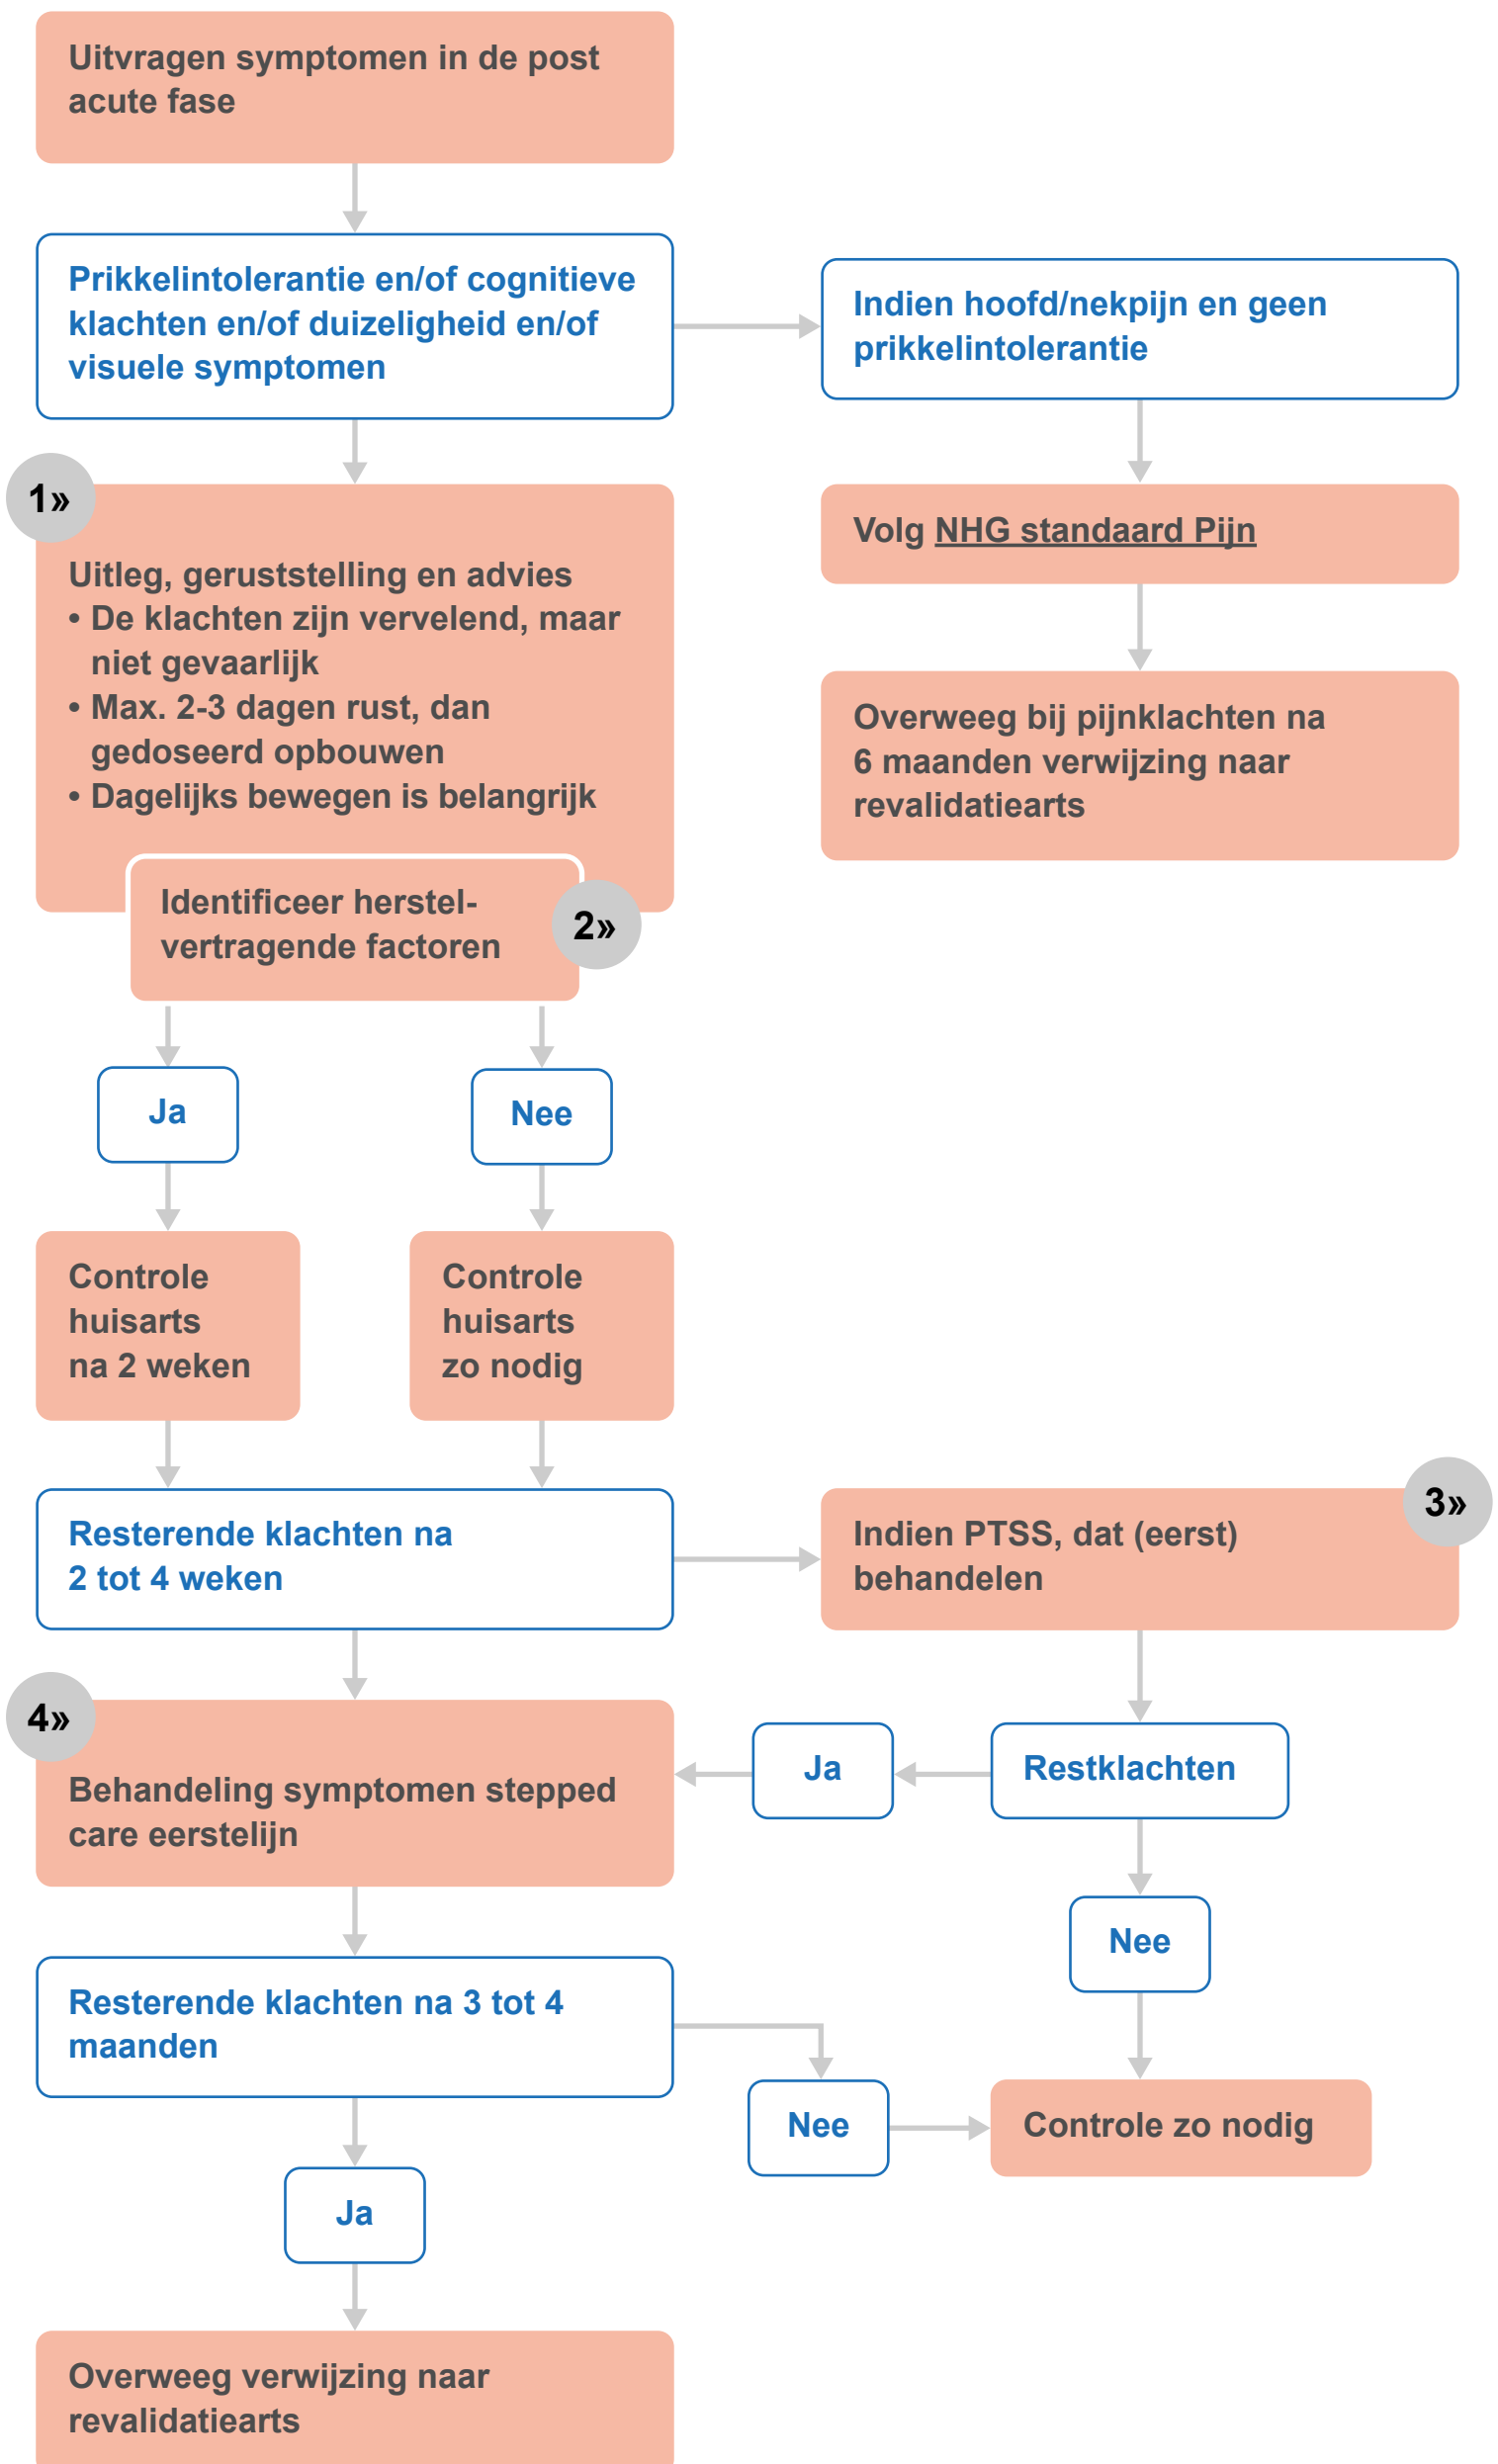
Uitvragen symptomen in de post acute fase

Prikkelintolerantie en/of cognitieve klachten en/of duizeligheid en/of visuele symptomen

Indien hoofd/nekpijn en geen prikkelintolerantie

Volg NHG standaard Pijn

Overweeg bij pijnklachten na 6 maanden verwijzing naar revalidatiearts

1»

Uitleg, geruststelling en advies
• De klachten zijn vervelend, maar niet gevaarlijk
• Max. 2-3 dagen rust, dan gedoseerd opbouwen
• Dagelijks bewegen is belangrijk

Identificeer herstelvertragende factoren

2»

Ja

Nee

Controle huisarts na 2 weken

Controle huisarts zo nodig

Resterende klachten na 2 tot 4 weken

Indien PTSS, dat (eerst) behandelen

3»

4»

Behandeling symptomen stepped care eerstelijn

Ja

Restklachten

Nee

Resterende klachten na 3 tot 4 maanden

Nee

Controle zo nodig

Ja

Overweeg verwijzing naar revalidatiearts